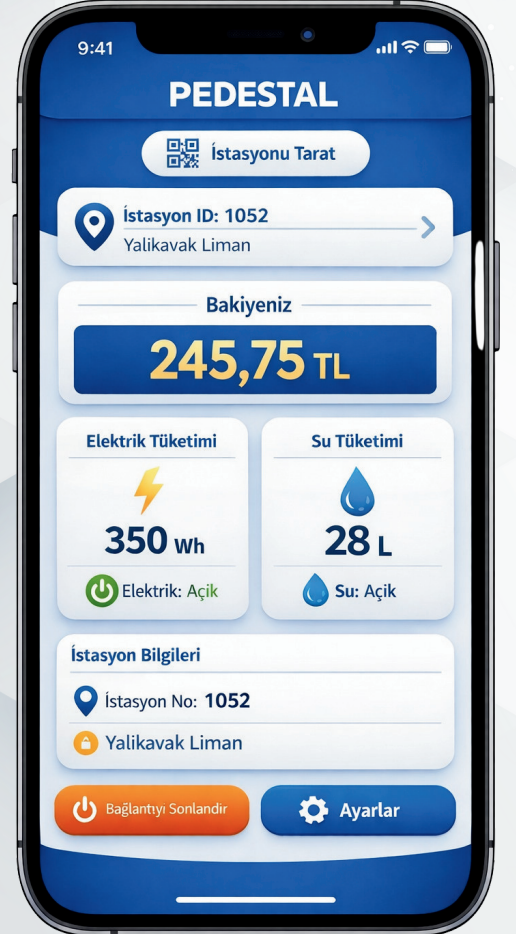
9:41

PEDESTAL

İstasyonu Tarat

İstasyon ID: 1052
Yalikavak Liman

Bakiyeniz

245,75 TL

Elektrik Tüketimi

350 Wh

Elektrik: Açik

Su Tüketimi

28 L

Su: Açik

İstasyon Bilgileri

İstasyon No: 1052

Yalikavak Liman

Bağlantıyı Sonlandır

Ayarlar